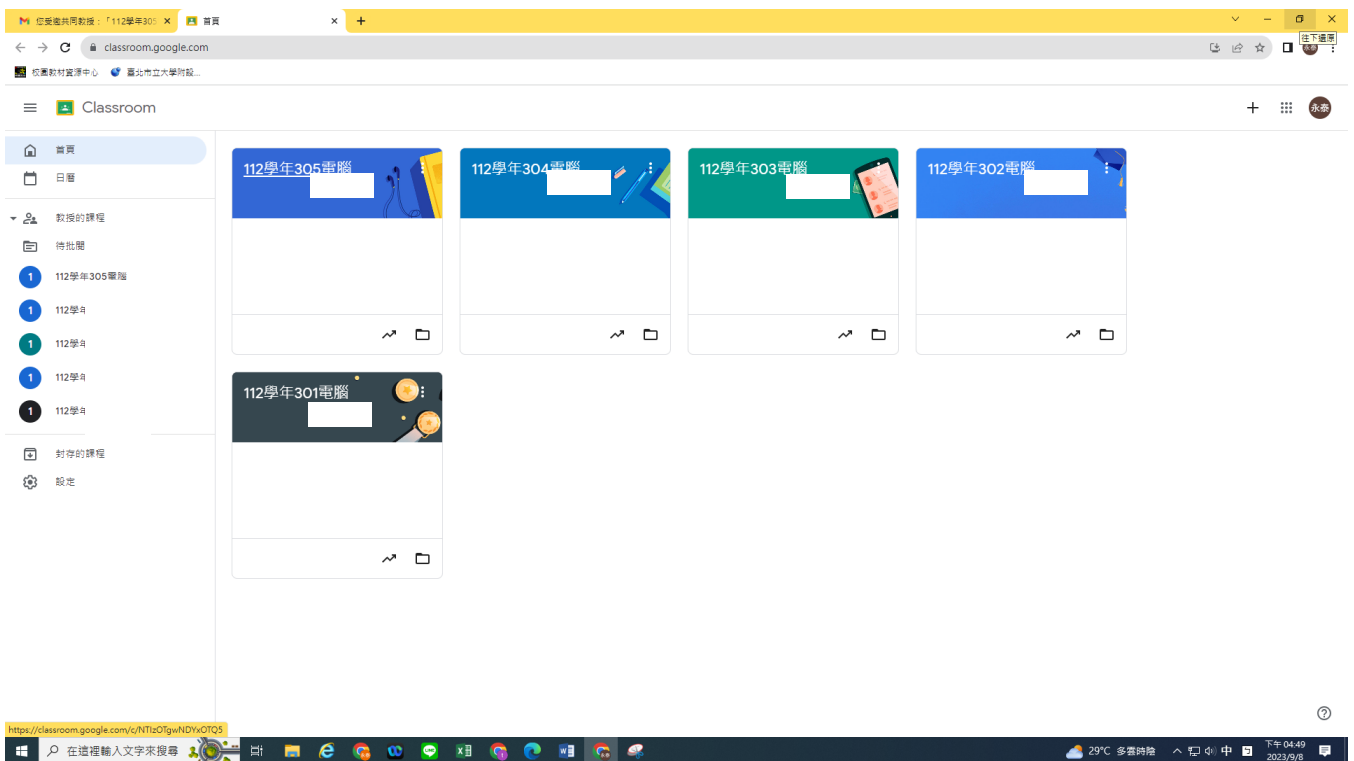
您受邀共同教授：「112學年305
首頁
往下還原
classroom.google.com
校園教材資源中心
臺北市立大學附設...
Classroom
永泰
首頁
日曆
教授的課程
待批閱
1 112學年305電腦
1 112學年
1 112學年
1 112學年
1 112學年
封存的課程
設定
112學年305電腦
112學年304電腦
112學年303電腦
112學年302電腦
112學年301電腦
https://classroom.google.com/c/NTIzOTgwNDYxOTQ5
在這裡輸入文字來搜尋
29°C 多雲時陰
中
下午 04:49
2023/9/8